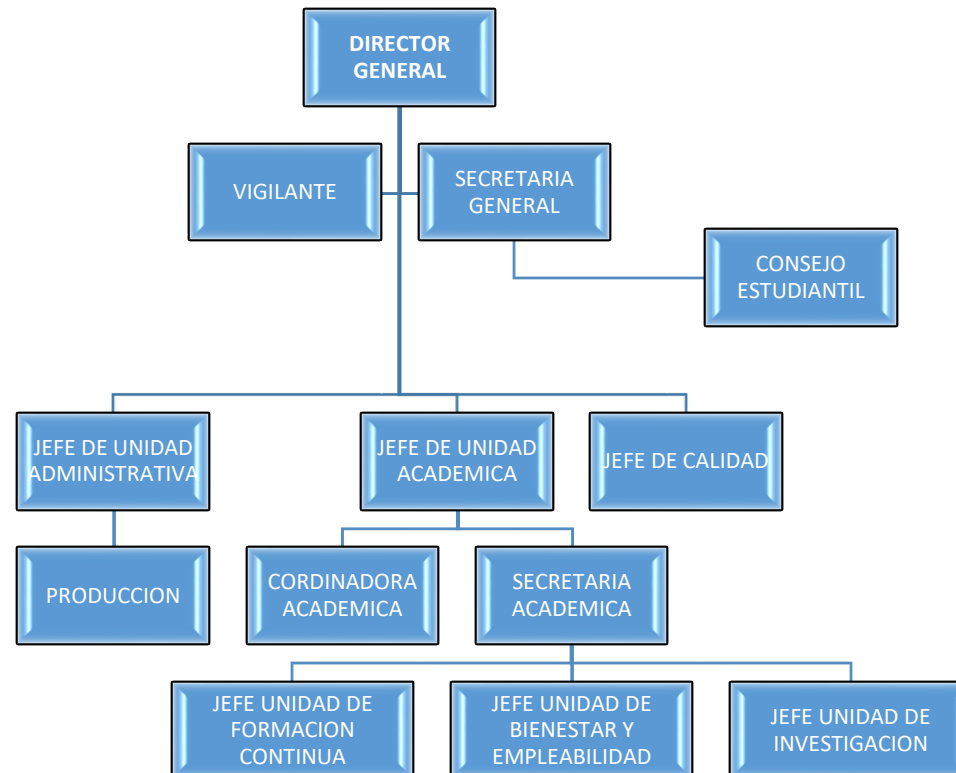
DIRECTOR GENERAL

VIGILANTE

SECRETARIA GENERAL

CONSEJO ESTUDIANTIL

JEFE DE UNIDAD ADMINISTRATIVA

JEFE DE UNIDAD ACADEMICA

JEFE DE CALIDAD

PRODUCCION

CORDINADORA ACADEMICA

SECRETARIA ACADEMICA

JEFE UNIDAD DE FORMACION CONTINUA

JEFE UNIDAD DE BIENESTAR Y EMPLEABILIDAD

JEFE UNIDAD DE INVESTIGACION